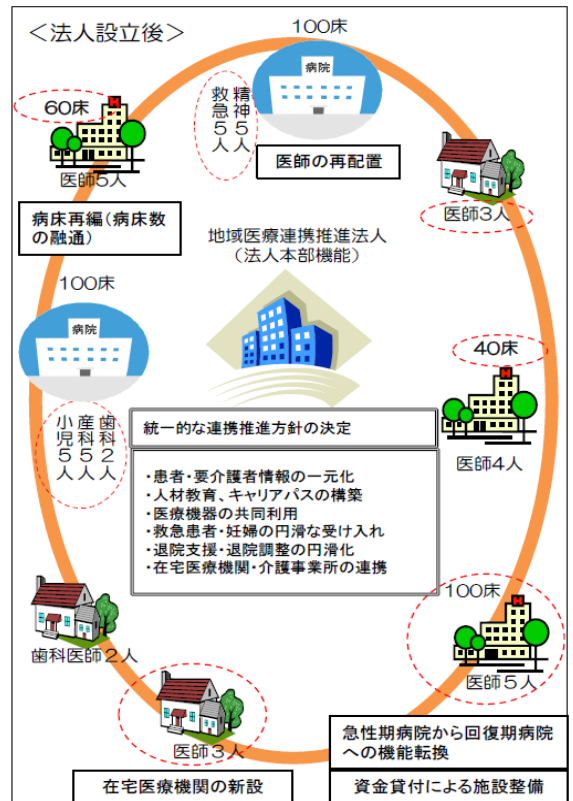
＜法人設立後＞

100床

病院

精神５人
救急５人

医師の再配置

60床

医師5人

医師３人

病床再編（病床数の融通）

地域医療連携推進法人
（法人本部機能）

100床

病院

歯科２人
産科５人
小児５人

40床

医師4人

統一的な連携推進方針の決定

・患者・要介護者情報の一元化
・人材教育、キャリアパスの構築
・医療機器の共同利用
・救急患者・妊婦の円滑な受け入れ
・退院支援・退院調整の円滑化
・在宅医療機関・介護事業所の連携

100床

歯科医師２人

医師５人

医師３人

急性期病院から回復期病院への機能転換

在宅医療機関の新設

資金貸付による施設整備